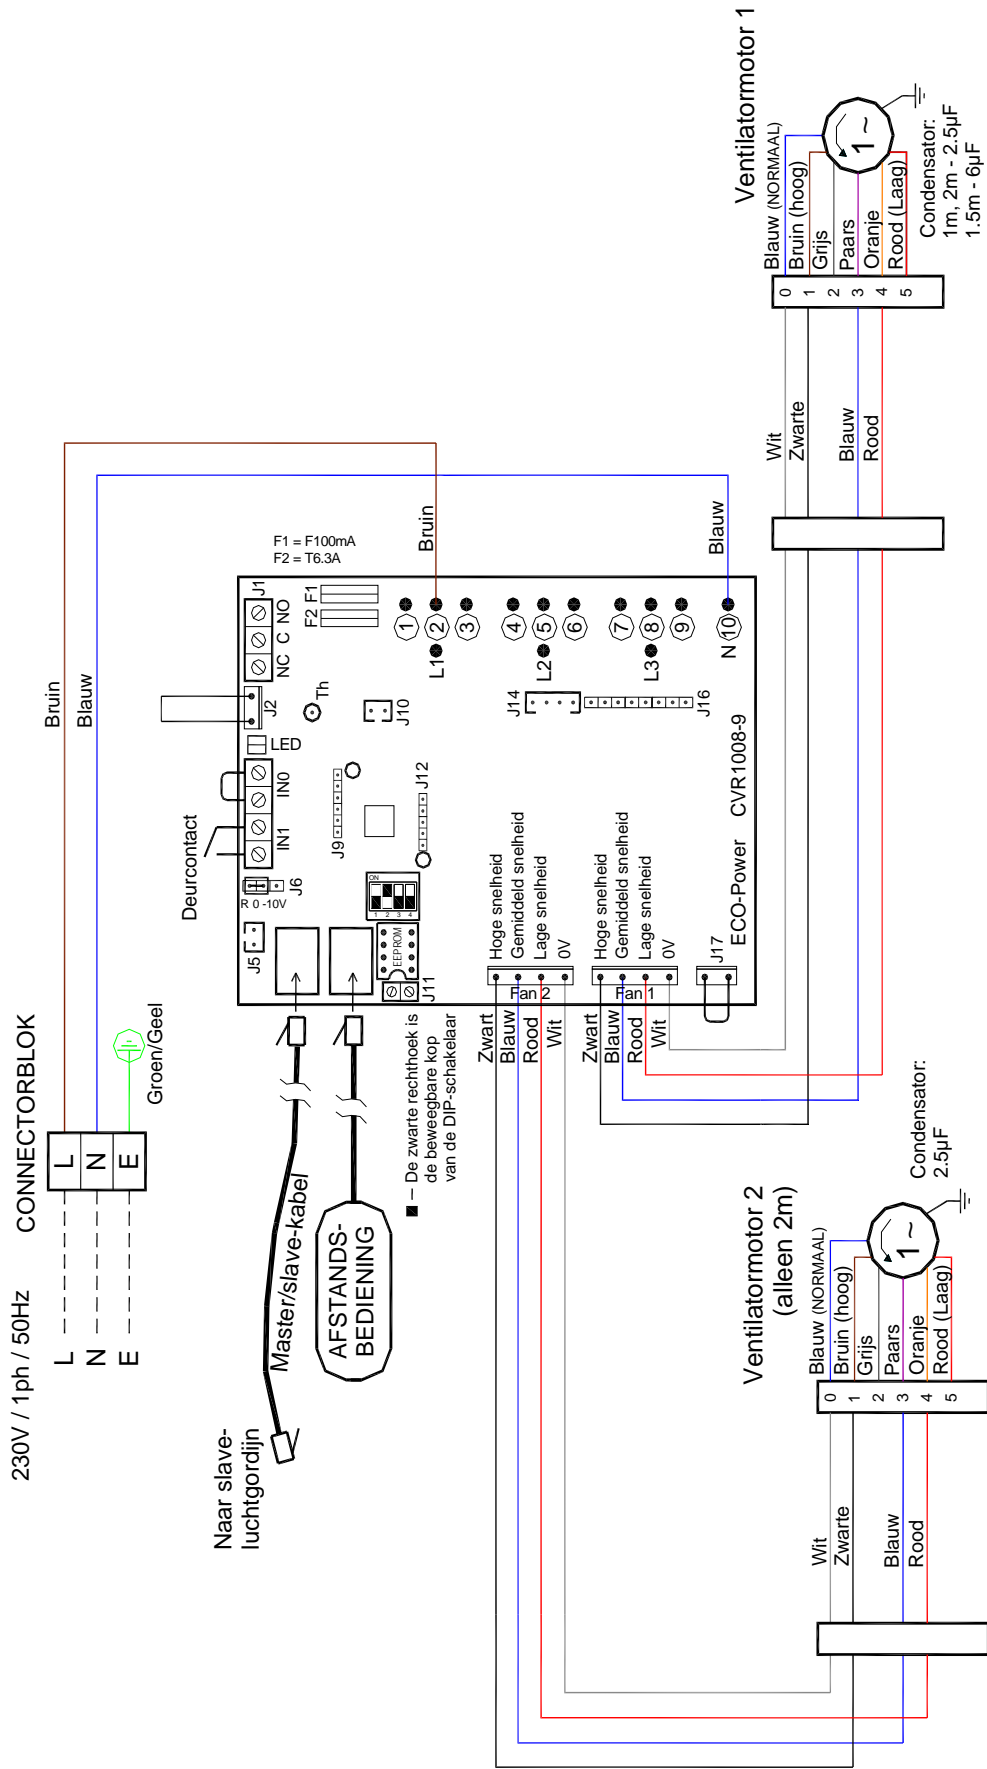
Ventilatormotor 1

Blauw (NORMAAL)
Bruin (hoog)
Grijs
Paars
Oranje
Rood (Laag)

Condensator:
1m, 2m - 2.5µF
1.5m - 6µF

0 1 2 3 4 5

Wit
Zwarte
Blauw
Rood

F1 = F100mA
F2 = T6.3A

Bruin
Blauw

Bruin
Blauw

J1
NC C NO
F2 F1
1 2 3 4 5 6 7 8 9 10
L1 L2 L3 N
J2
Th
J10
J14
J16
LED
IN0
IN1
J9
J12
Deurcontact
J6
R 0 -10V
ON
1 2 3 4
EEPROM
J5
J11
Hoge snelheid
Gemiddeld snelheid
Lage snelheid
0V
Hoge snelheid
Gemiddeld snelheid
Lage snelheid
0V
J17
CVR1008-9
ECO-Power
Fan 2
Fan 1

CONNECTORBLOK
L N E
Groen/Geel

230V / 1ph / 50Hz
L
N
E

■ – De zwarte rechthoek is de beweegbare kop van de DIP-schakelaar

Zwart
Blauw
Rood
Wit
Zwart
Blauw
Rood
Wit

Master/slave-kabel
AFSTANDS-BEDIENING
Naar slave-luchtgordijn

Condensator:
2.5µF

Ventilatormotor 2
(alleen 2m)

Blauw (NORMAAL)
Bruin (hoog)
Grijs
Paars
Oranje
Rood (Laag)

0 1 2 3 4 5

Wit
Zwarte
Blauw
Rood